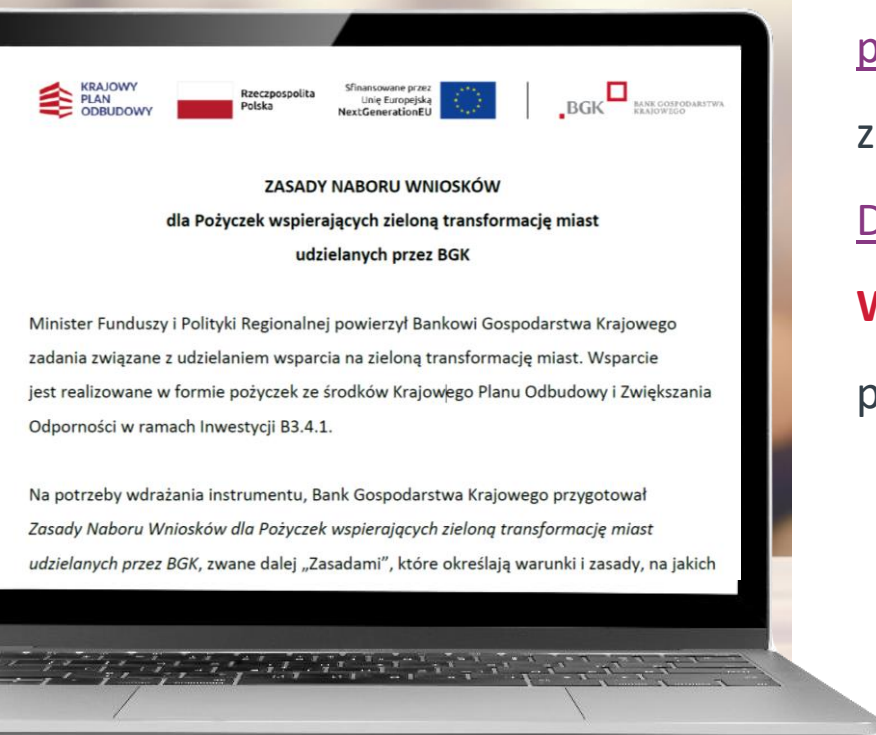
KRAJOWY PLAN ODBUDOWY

Rzeczpospolita Polska

Sfinansowane przez Unię Europejską NextGenerationEU

BGK BANK GOSPODARSTWA KRAJOWEGO

ZASADY NABORU WNIOSKÓW
dla Pożyczek wspierających zieloną transformację miast
udzielanych przez BGK

Minister Funduszy i Polityki Regionalnej powierzył Bankowi Gospodarstwa Krajowego zadania związane z udzielaniem wsparcia na zieloną transformację miast. Wsparcie jest realizowane w formie pożyczek ze środków Krajowego Planu Odbudowy i Zwiększania Odporności w ramach Inwestycji B3.4.1.

Na potrzeby wdrażania instrumentu, Bank Gospodarstwa Krajowego przygotował *Zasady Naboru Wniosków dla Pożyczek wspierających zieloną transformację miast udzielanych przez BGK*, zwane dalej „Zasadami", które określają warunki i zasady, na jakich

p

z

D

W

p